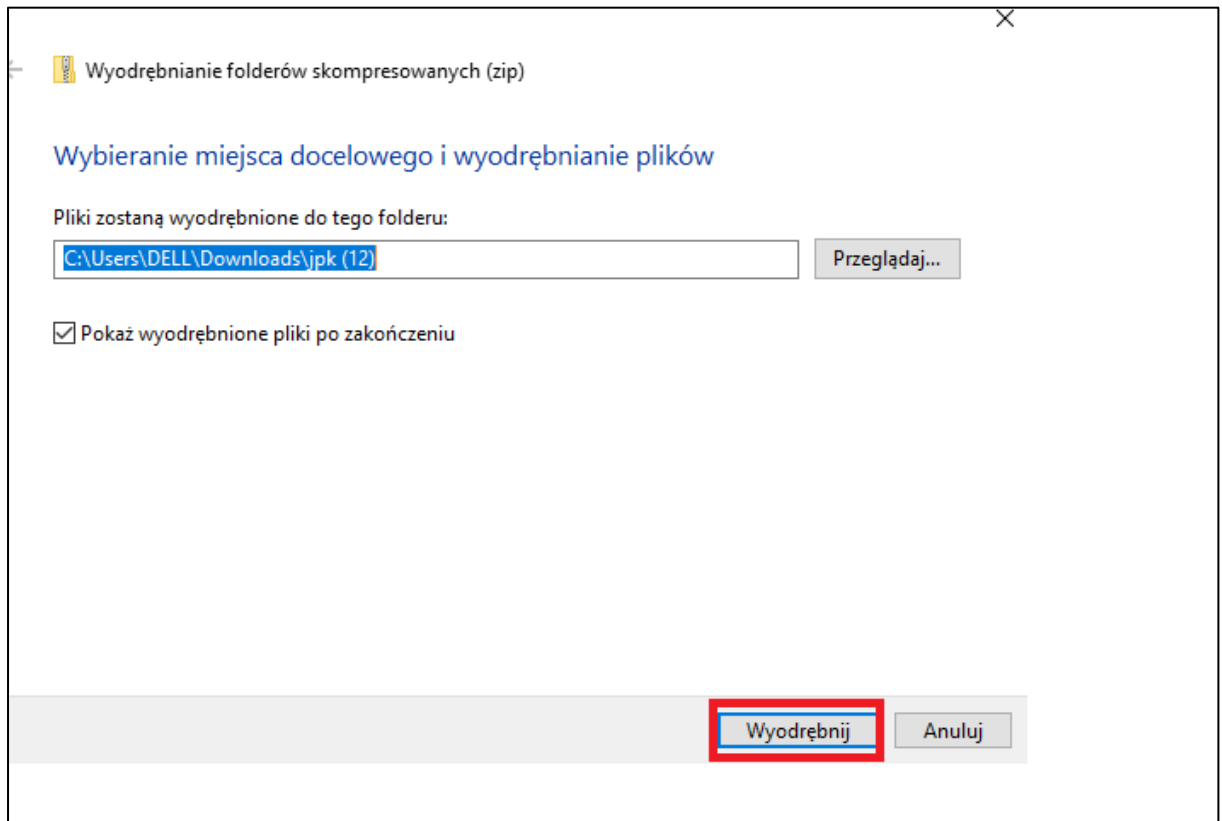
Wyodrębnianie folderów skompresowanych (zip)

Wybieranie miejsca docelowego i wyodrębnianie plików

Pliki zostaną wyodrębnione do tego folderu:

C:\Users\DELL\Downloads\jpk (12)

Przeglądaj...

Pokaż wyodrębnione pliki po zakończeniu

Wyodrębnij

Anuluj